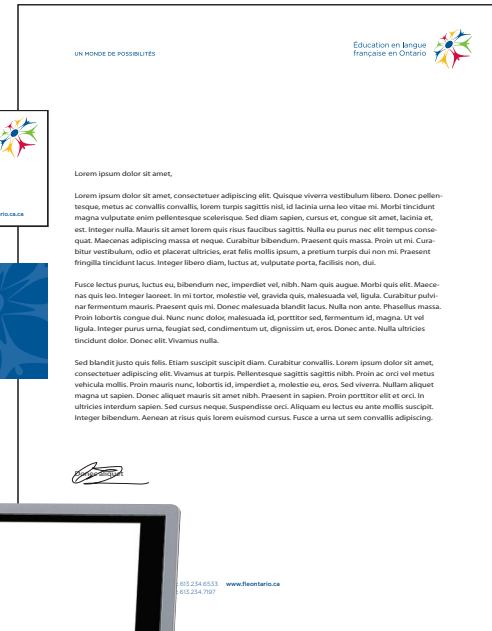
UN MONDE DE POSSIBILITÉS

Éducation en langue française en Ontario

rio.ca

Lorem ipsum dolor sit amet,

Lorem ipsum dolor sit amet, consectetuer adipiscing elit. Quisque viverra vestibulum libero. Donec pellentesque, metus ac convallis convallis, lorem turpis sagittis nisl, id lacinia urna leo vitae mi. Morbi tincidunt magna vulputate enim pellentesque scelerisque. Sed diam sapien, cursus et, congue sit amet, lacinia et, est. Integer nulla. Mauris sit amet lorem quis risus faucibus sagittis. Nulla eu purus nec elit tempus consequat. Maecenas adipiscing massa et neque. Curabitur bibendum. Praesent quis massa. Proin ut mi. Curabitur vestibulum, odio et placerat ultricies, erat felis mollis ipsum, a pretium turpis dui non mi. Praesent fringilla tincidunt lacus. Integer libero diam, luctus at, vulputate porta, facilisis non, dui.

Fusce lectus purus, luctus eu, bibendum nec, imperdiet vel, nibh. Nam quis augue. Morbi quis elit. Maecenas quis leo. Integer laoreet. In mi tortor, molestie vel, gravida quis, malesuada vel, ligula. Curabitur pulvinar fermentum mauris. Praesent quis mi. Donec malesuada blandit lacus. Nulla non ante. Phasellus massa. Proin lobortis congue dui. Nunc nunc dolor, malesuada id, porttitor sed, fermentum id, magna. Ut vel ligula. Integer purus urna, feugiat sed, condimentum ut, dignissim ut, eros. Donec ante. Nulla ultricies tincidunt dolor. Donec elit. Vivamus nulla.

Sed blandit justo quis felis. Etiam suscipit suscipit diam. Curabitur convallis. Lorem ipsum dolor sit amet, consectetuer adipiscing elit. Vivamus at turpis. Pellentesque sagittis sagittis nibh. Proin ac orci vel metus vehicula mollis. Proin mauris nunc, lobortis id, imperdiet a, molestie eu, eros. Sed viverra. Nullam aliquet magna ut sapien. Donec aliquet mauris sit amet nibh. Praesent in sapien. Proin porttitor elit et orci. In ultricies interdum sapien. Sed cursus neque. Suspendisse orci. Aliquam eu lectus eu ante mollis suscipit. Integer bibendum. Aenean at risus quis lorem euismod cursus. Fusce a urna ut sem convallis adipiscing.

Donec aliquet

: 613.234.6533 www.fleontario.ca
: 613.234.7197